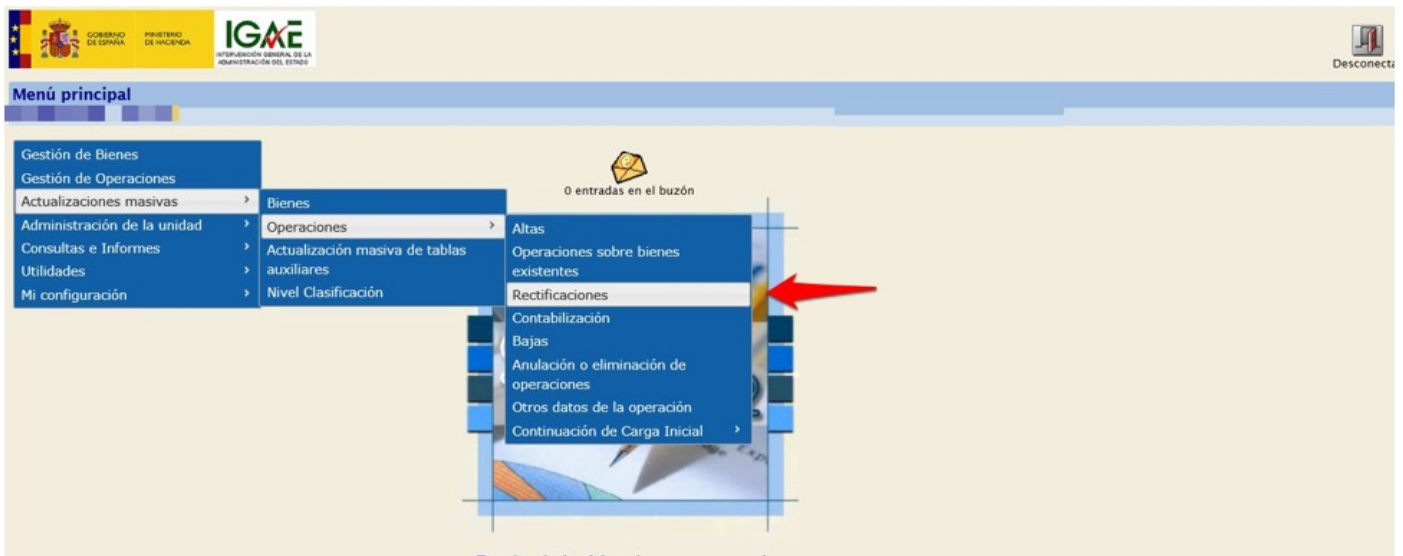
GOBIERNO DE ESPAÑA MINISTERIO DE HACIENDA

IGAE INTERVENCIÓN GENERAL DE LA ADMINISTRACIÓN DEL ESTADO

Desconecta

Menú principal

Gestión de Bienes
Gestión de Operaciones
Actualizaciones masivas
Administración de la unidad
Consultas e Informes
Utilidades
Mi configuración

0 entradas en el buzón

Bienes
Operaciones
Actualización masiva de tablas auxiliares
Nivel Clasificación

Altas
Operaciones sobre bienes existentes
Rectificaciones
Contabilización
Bajas
Anulación o eliminación de operaciones
Otros datos de la operación
Continuación de Carga Inicial